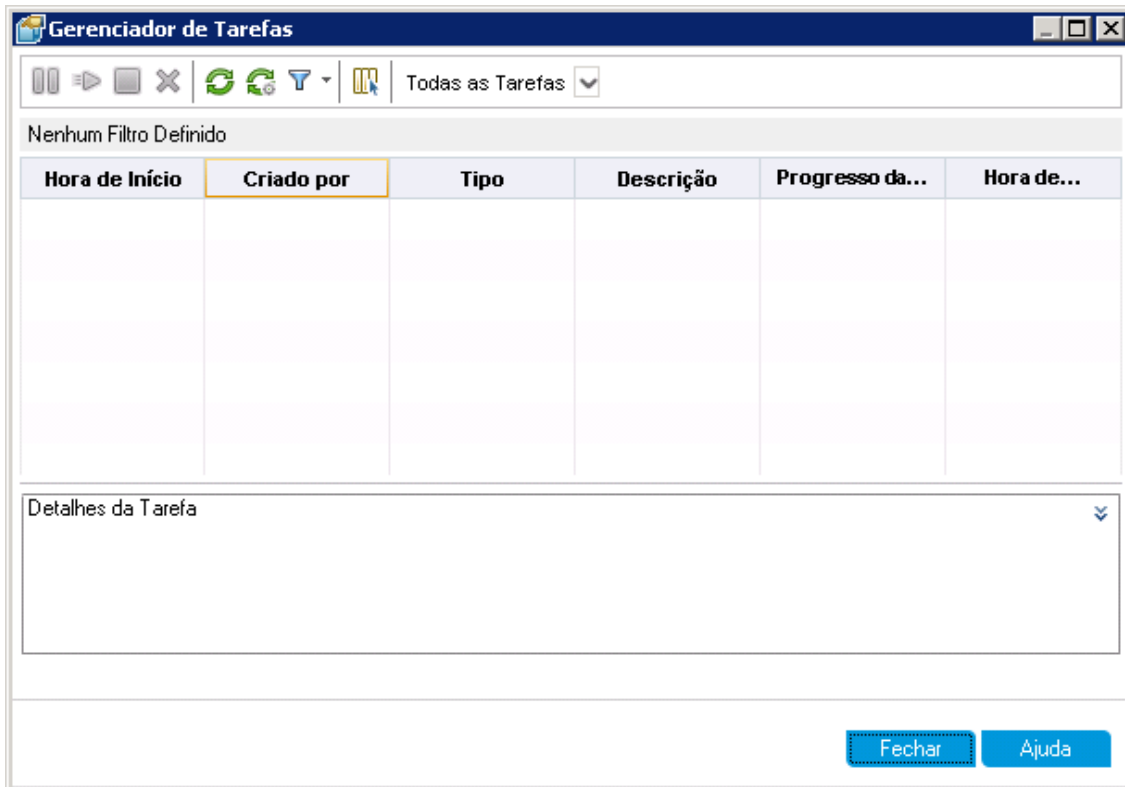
Gerenciador de Tarefas

Todas as Tarefas

Nenhum Filtro Definido

| Hora de Início | Criado por | Tipo | Descrição | Progresso da... | Hora de... |
|---|---|---|---|---|---|

Detalhes da Tarefa

Fechar Ajuda